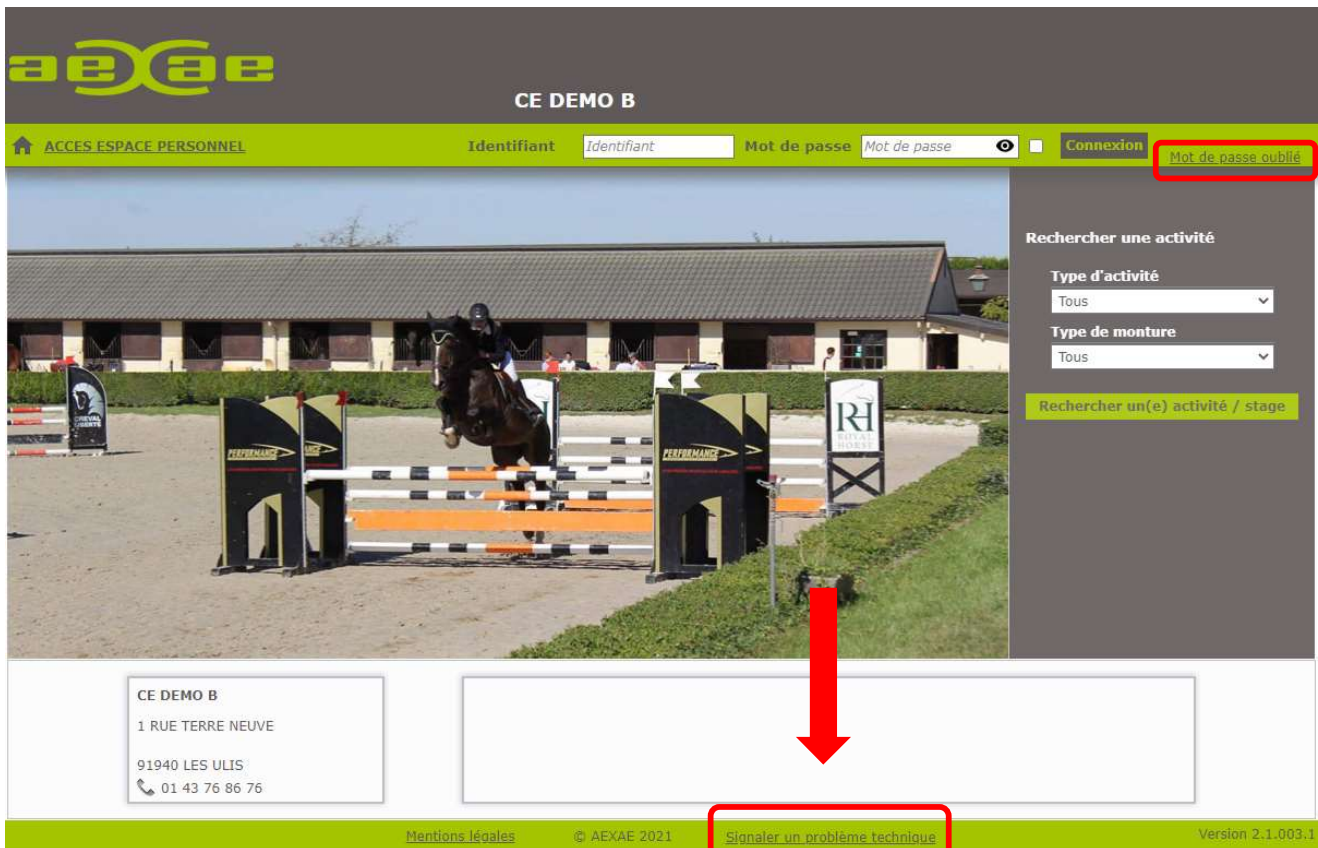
aexae

CE DEMO B

ACCES ESPACE PERSONNEL

Identifiant Identifiant

Mot de passe Mot de passe

Connexion

Mot de passe oublié

PERFORMANCE

PERFORMANCE

CHEVAL LIBERTE

RH ROYAL HORSE

Rechercher une activité

Type d'activité

Tous

Type de monture

Tous

Rechercher un(e) activité / stage

CE DEMO B

1 RUE TERRE NEUVE

91940 LES ULIS

01 43 76 86 76

Mentions légales © AEXAE 2021 Signaler un problème technique Version 2.1.003.1